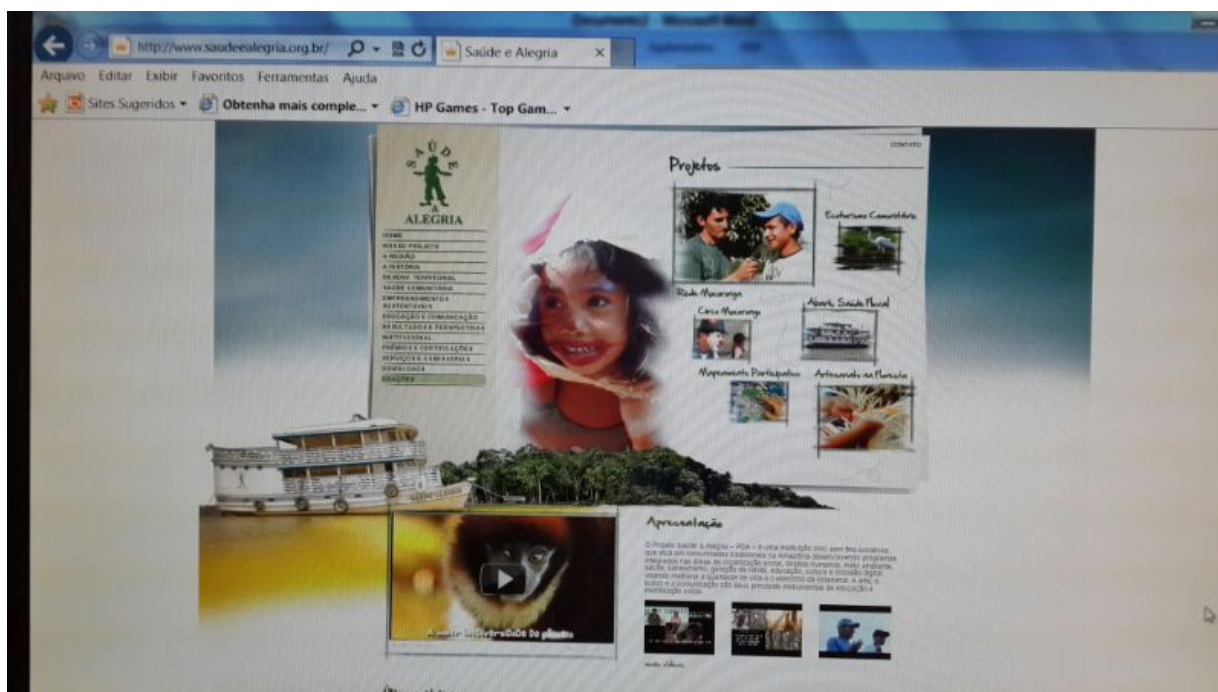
Documento1 - Microsoft Word

http://www.saudeealegria.org.br/
Saúde e Alegria

Arquivo Editar Exibir Favoritos Ferramentas Ajuda

Sites Sugeridos ▾ Obtenha mais comple... ▾ HP Games - Top Gam... ▾

CONTATO

SAÚDE & ALEGRIA

HOME
NOSSO PROJETO
A REGIÃO
A HISTÓRIA
GESTÃO TERRITORIAL
SAÚDE COMUNITÁRIA
EMPREENDIMENTO E AUTOSUSTENTÁVEIS
EDUCAÇÃO E COMUNICAÇÃO
RESULTADOS E PERSPECTIVAS
INSTITUCIONAL
PRÊMIOS E CERTIFICAÇÕES
SERVIÇOS E PARCERIAS
DOWNLOADS
DOAÇÕES

Projetos

Ecoturismo Comunitário
Rede Mocoronga
Abaré, Saúde Fluvial
Circo Mocorongo
Mapeamento Participativo
Artesanato na Floresta

Apresentação

O Projeto Saúde & Alegria – PSA – é uma instituição civil, sem fins lucrativos, que atua em comunidades tradicionais na Amazônia desenvolvendo programas integrados nas áreas de organização social, direitos humanos, meio ambiente, saúde, saneamento, geração de renda, educação, cultura e inclusão digital visando melhorar a qualidade de vida e o exercício da cidadania. A arte, o lúdico e a comunicação são seus principais instrumentos de educação e mobilização social.

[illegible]

mais vídeos